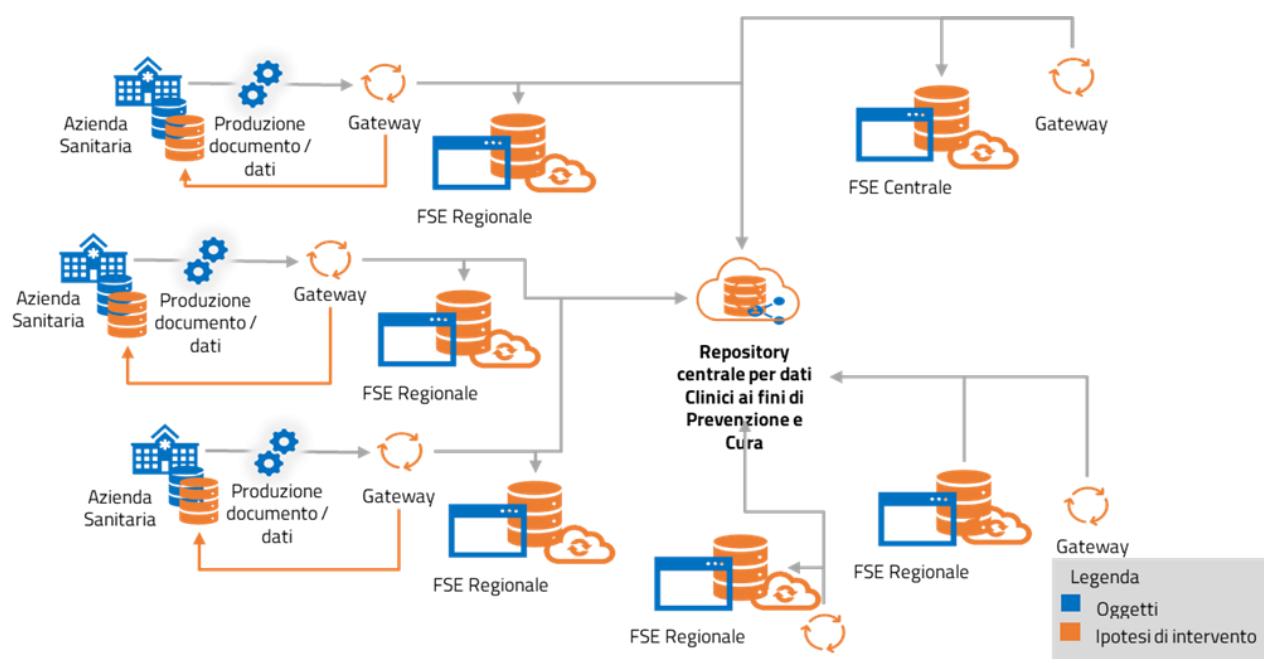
Azienda Sanitaria

Produzione documento / dati

Gateway

FSE Regionale

FSE Centrale

Gateway

Azienda Sanitaria

Produzione documento / dati

Gateway

FSE Regionale

Repository centrale per dati Clinici ai fini di Prevenzione e Cura

Azienda Sanitaria

Produzione documento / dati

Gateway

FSE Regionale

FSE Regionale

Gateway

FSE Regionale

Legenda
Oggetti
Ipotesi di intervento